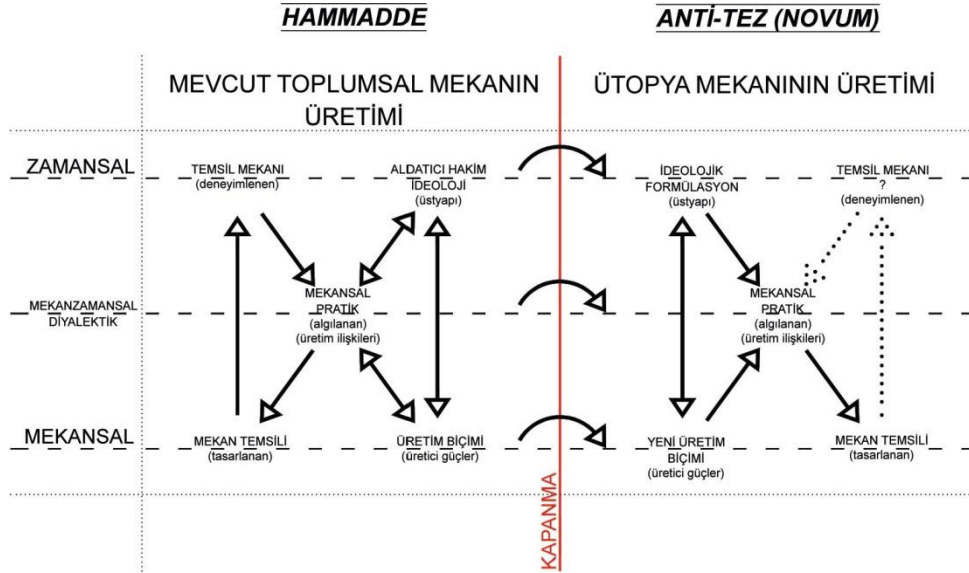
HAMMADDE

ANTİ-TEZ (NOVUM)

MEVCUT TOPLUMSAL MEKANIN ÜRETİMİ

ÜTOPYA MEKANININ ÜRETİMİ

ZAMANSAL

TEMSİL MEKANI (deneyimlenen)

ALDATICI HAKİM İDEOLOJİ (üstyapı)

İDEOLOJİK FORMÜLASYON (üstyapı)

TEMSİL MEKANI ? (deneyimlenen)

MEKANZAMANSAL DİYALEKTİK

MEKANSAL PRATİK (algılanan) (üretim ilişkileri)

MEKANSAL PRATİK (algılanan) (üretim ilişkileri)

MEKANSAL

MEKAN TEMSİLİ (tasarlanan)

ÜRETİM BİÇİMİ (üretici güçler)

YENİ ÜRETİM BİÇİMİ (üretici güçler)

MEKAN TEMSİLİ (tasarlanan)

KAPANMA